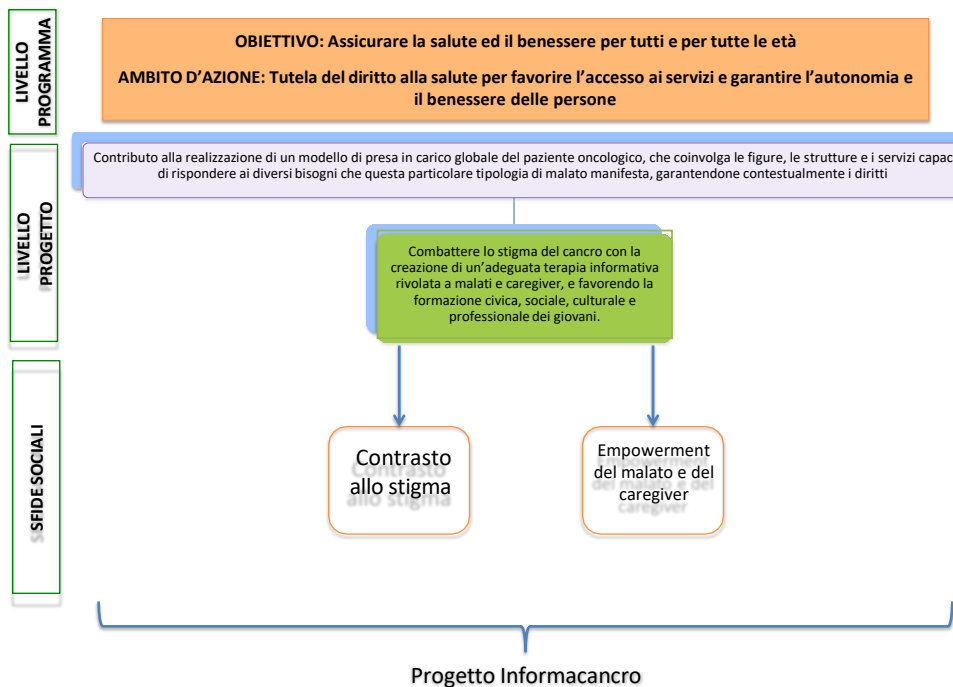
LIVELLO PROGRAMMA

OBIETTIVO: Assicurare la salute ed il benessere per tutti e per tutte le età

AMBITO D'AZIONE: Tutela del diritto alla salute per favorire l'accesso ai servizi e garantire l'autonomia e il benessere delle persone

LIVELLO PROGETTO

Contributo alla realizzazione di un modello di presa in carico globale del paziente oncologico, che coinvolga le figure, le strutture e i servizi capac di rispondere ai diversi bisogni che questa particolare tipologia di malato manifesta, garantendone contestualmente i diritti

Combattere lo stigma del cancro con la creazione di un'adeguata terapia informativa rivolata a malati e caregiver, e favorendo la formazione civica, sociale, culturale e professionale dei giovani.

SFIDE SOCIALI

Contrasto allo stigma

Empowerment del malato e del caregiver

Progetto Informacancro